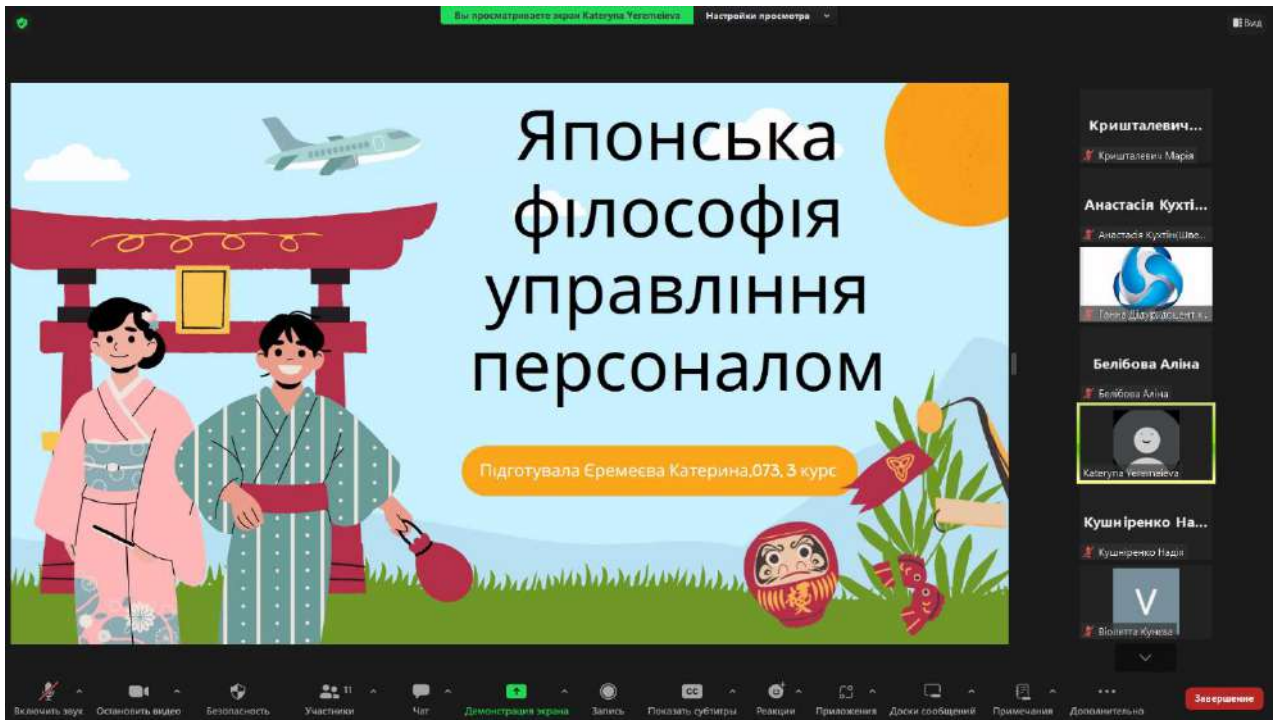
Вы просматриваете экран Kateryna Yeremeieva

Настройки просмотра

Вид

Японська філософія управління персоналом

Підготувала Єремеєва Катерина,073, 3 курс

Кришталевич...

Кришталевич Марія

Анастасія Кухті...

Анастасія Кухтін(Шве...

Ганна Шаурко(доцент к...

Белібова Аліна

Белібова Аліна

Kateryna Yeremeieva

Кушніренко На...

Кушніренко Надія

V

Віолетта Кунєва

Включить звук

Остановить видео

Безопасность

Участники 11

Чат

Демонстрация экрана

Запись

Показать субтитры

Реакции

Приложения

Доски сообщений

Примечания

Дополнительно

Завершение